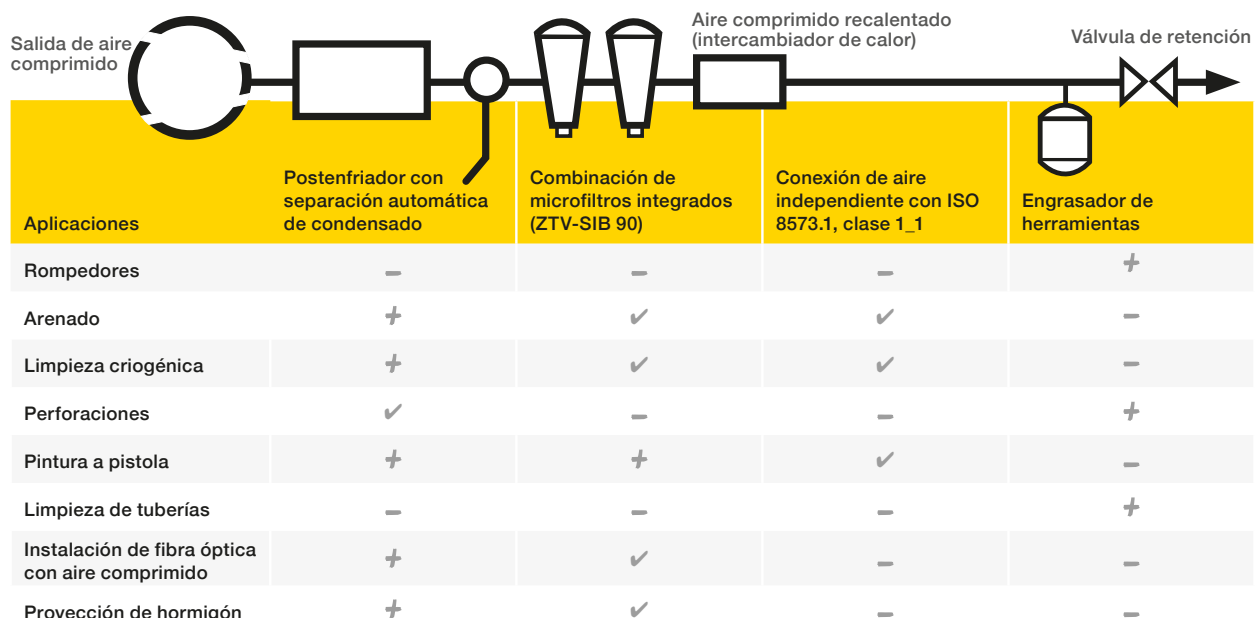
Salida de aire comprimido

Aire comprimido recalentado (intercambiador de calor)

Válvula de retención

| Aplicaciones | Postenfriador con separación automática de condensado | Combinación de microfiltros integrados (ZTV-SIB 90) | Conexión de aire independiente con ISO 8573.1, clase 1_1 | Engrasador de herramientas |
|---|---|---|---|---|
| Rompedores | – | – | – | + |
| Arenado | + | ✔ | ✔ | – |
| Limpieza criogénica | + | ✔ | ✔ | – |
| Perforaciones | ✔ | – | – | + |
| Pintura a pistola | + | + | ✔ | – |
| Limpieza de tuberías | – | – | – | + |
| Instalación de fibra óptica con aire comprimido | + | ✔ | – | – |
| Proyección de hormigón | + | ✔ | – | – |